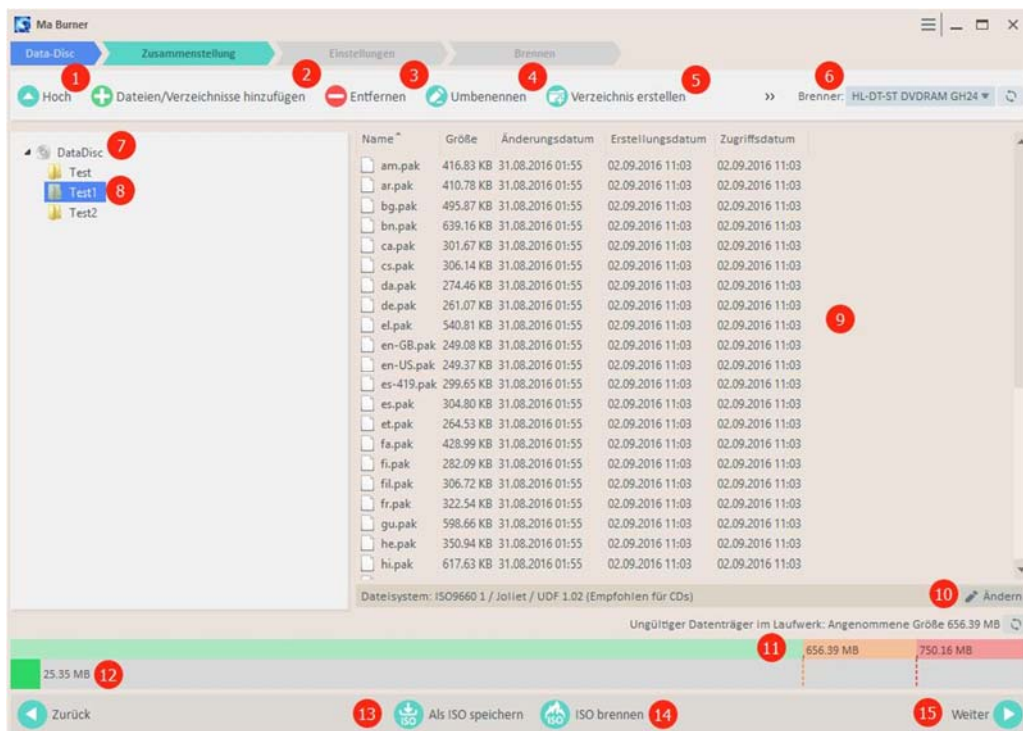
Ma Burner

Data-Disc | Zusammenstellung | Einstellungen | Brennen

1 Hoch | 2 Dateien/Verzeichnisse hinzufügen | 3 Entfernen | 4 Umbenennen | 5 Verzeichnis erstellen | » | 6 Brenner: HL-DT-ST DVDRAM GH24

DataDisc 7
Test
Test1 8
Test2

| Name | Größe | Änderungsdatum | Erstellungsdatum | Zugriffsdatum |
|---|---|---|---|---|
| am.pak | 416.83 KB | 31.08.2016 01:55 | 02.09.2016 11:03 | 02.09.2016 11:03 |
| ar.pak | 410.78 KB | 31.08.2016 01:55 | 02.09.2016 11:03 | 02.09.2016 11:03 |
| bg.pak | 495.87 KB | 31.08.2016 01:55 | 02.09.2016 11:03 | 02.09.2016 11:03 |
| bn.pak | 639.16 KB | 31.08.2016 01:55 | 02.09.2016 11:03 | 02.09.2016 11:03 |
| ca.pak | 301.67 KB | 31.08.2016 01:55 | 02.09.2016 11:03 | 02.09.2016 11:03 |
| cs.pak | 306.14 KB | 31.08.2016 01:55 | 02.09.2016 11:03 | 02.09.2016 11:03 |
| da.pak | 274.46 KB | 31.08.2016 01:55 | 02.09.2016 11:03 | 02.09.2016 11:03 |
| de.pak | 261.07 KB | 31.08.2016 01:55 | 02.09.2016 11:03 | 02.09.2016 11:03 |
| el.pak | 540.81 KB | 31.08.2016 01:55 | 02.09.2016 11:03 | 02.09.2016 11:03 |
| en-GB.pak | 249.08 KB | 31.08.2016 01:55 | 02.09.2016 11:03 | 02.09.2016 11:03 |
| en-US.pak | 249.37 KB | 31.08.2016 01:55 | 02.09.2016 11:03 | 02.09.2016 11:03 |
| es-419.pak | 299.65 KB | 31.08.2016 01:55 | 02.09.2016 11:03 | 02.09.2016 11:03 |
| es.pak | 304.80 KB | 31.08.2016 01:55 | 02.09.2016 11:03 | 02.09.2016 11:03 |
| et.pak | 264.53 KB | 31.08.2016 01:55 | 02.09.2016 11:03 | 02.09.2016 11:03 |
| fa.pak | 428.99 KB | 31.08.2016 01:55 | 02.09.2016 11:03 | 02.09.2016 11:03 |
| fi.pak | 282.09 KB | 31.08.2016 01:55 | 02.09.2016 11:03 | 02.09.2016 11:03 |
| fil.pak | 306.72 KB | 31.08.2016 01:55 | 02.09.2016 11:03 | 02.09.2016 11:03 |
| fr.pak | 322.54 KB | 31.08.2016 01:55 | 02.09.2016 11:03 | 02.09.2016 11:03 |
| gu.pak | 598.66 KB | 31.08.2016 01:55 | 02.09.2016 11:03 | 02.09.2016 11:03 |
| he.pak | 350.94 KB | 31.08.2016 01:55 | 02.09.2016 11:03 | 02.09.2016 11:03 |
| hi.pak | 617.63 KB | 31.08.2016 01:55 | 02.09.2016 11:03 | 02.09.2016 11:03 |

9

Dateisystem: ISO9660 1 / Joliet / UDF 1.02 (Empfohlen für CDs) 10 Ändern

Ungültiger Datenträger im Laufwerk: Angenommene Größe 656.39 MB

11 656.39 MB 750.16 MB

25.35 MB 12

Zurück | 13 Als ISO speichern | ISO brennen 14 | 15 Weiter